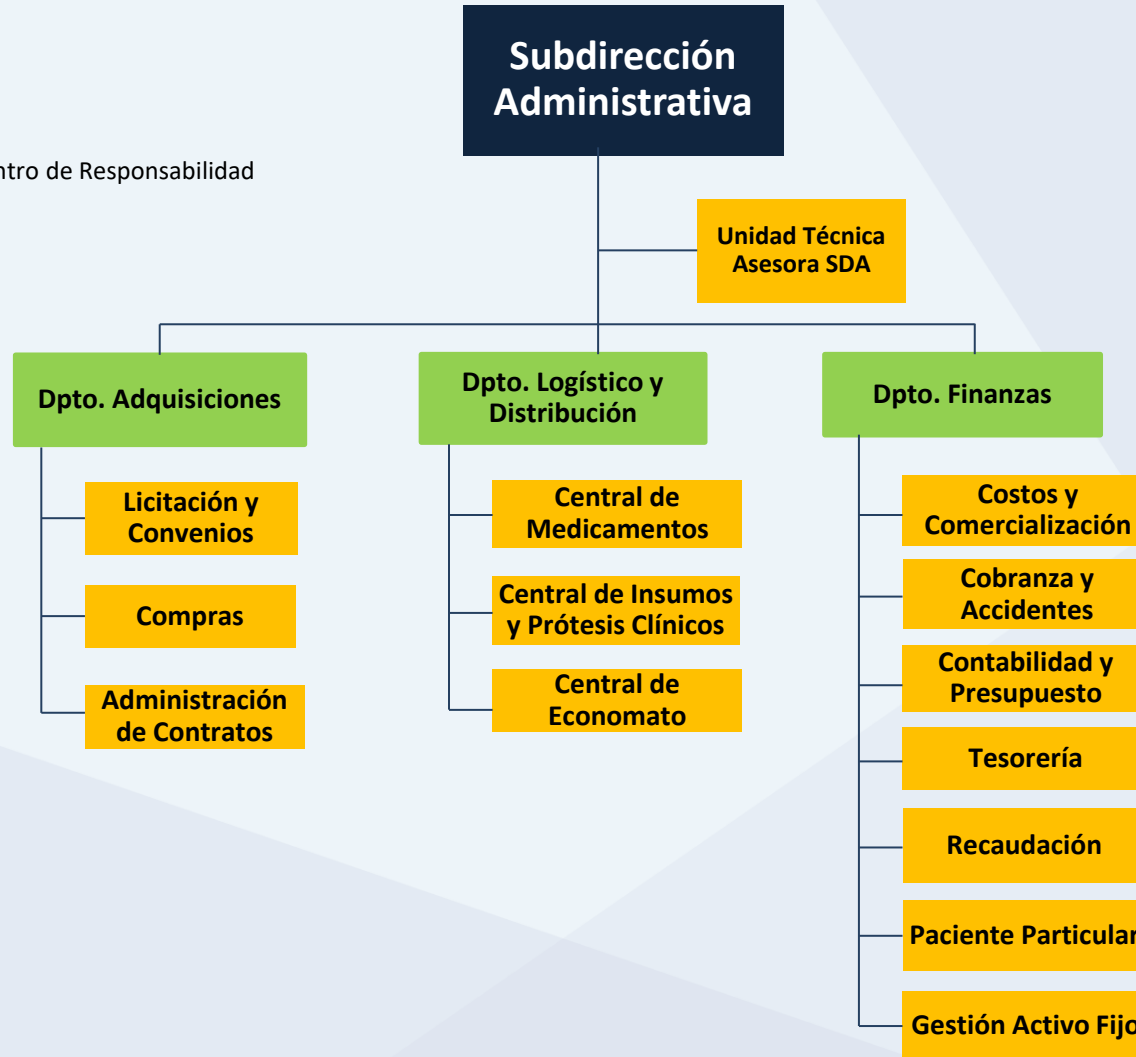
Subdirección Administrativa

ntro de Responsabilidad

Unidad Técnica Asesora SDA

Dpto. Adquisiciones

Licitación y Convenios

Compras

Administración de Contratos

Dpto. Logístico y Distribución

Central de Medicamentos

Central de Insumos y Prótesis Clínicos

Central de Economato

Dpto. Finanzas

Costos y Comercialización

Cobranza y Accidentes

Contabilidad y Presupuesto

Tesorería

Recaudación

Paciente Particular

Gestión Activo Fijo